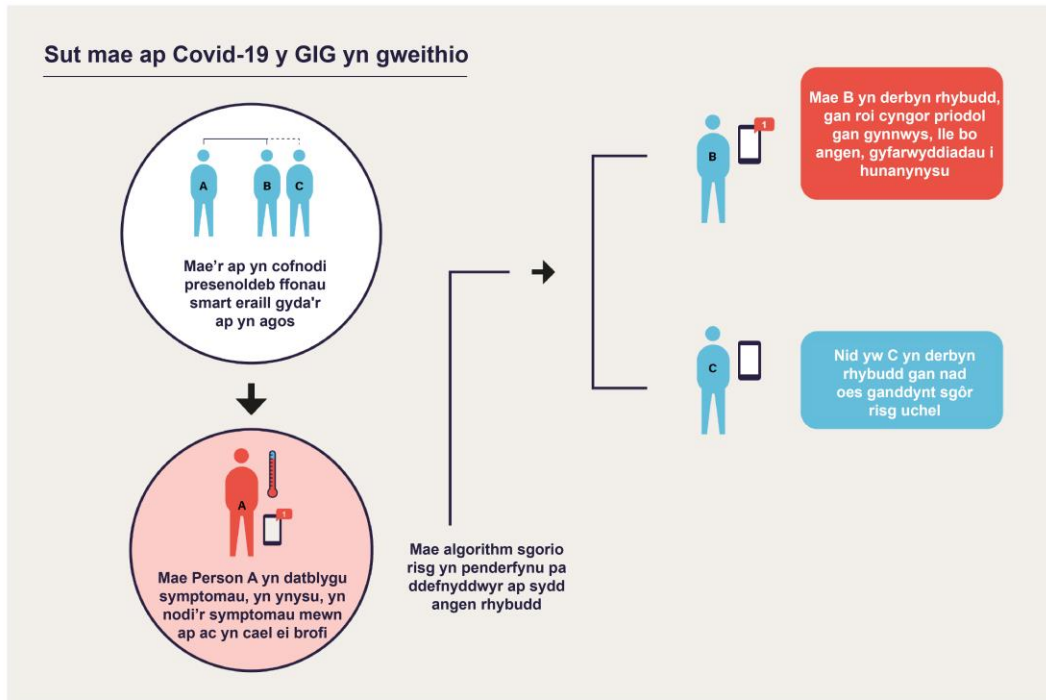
Sut mae ap Covid-19 y GIG yn gweithio

A B C

Mae'r ap yn cofnodi presenoldeb ffonau smart eraill gyda'r ap yn agos

A

1

Mae Person A yn datblygu symptomau, yn ynysu, yn nodi'r symptomau mewn ap ac yn cael ei brofi

Mae algorithm sgorio risg yn penderfynu pa ddefnyddwyr ap sydd angen rhybudd

B

1

Mae B yn derbyn rhybudd, gan roi cyngor priodol gan gynnwys, lle bo angen, gyfarwyddiadau i hunanynysu

C

Nid yw C yn derbyn rhybudd gan nad oes ganddynt sgôr risg uchel